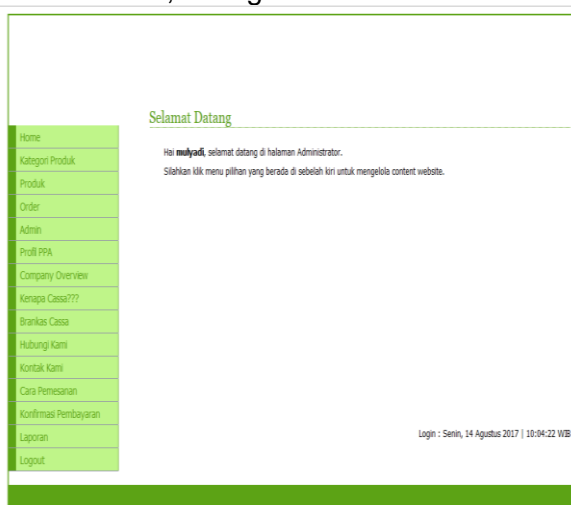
Selamat Datang

Home
Kategori Produk
Produk
Order
Admin
Profil PPA
Company Overview
Kenapa Cassa???
Brankas Cassa
Hubungi Kami
Kontak Kami
Cara Pemesanan
Konfirmasi Pembayaran
Laporan
Logout

Hai **mulyadi**, selamat datang di halaman Administrator.

Silahkan klik menu pilihan yang berada di sebelah kiri untuk mengelola content website.

Login : Senin, 14 Agustus 2017 | 10:04:22 WIB